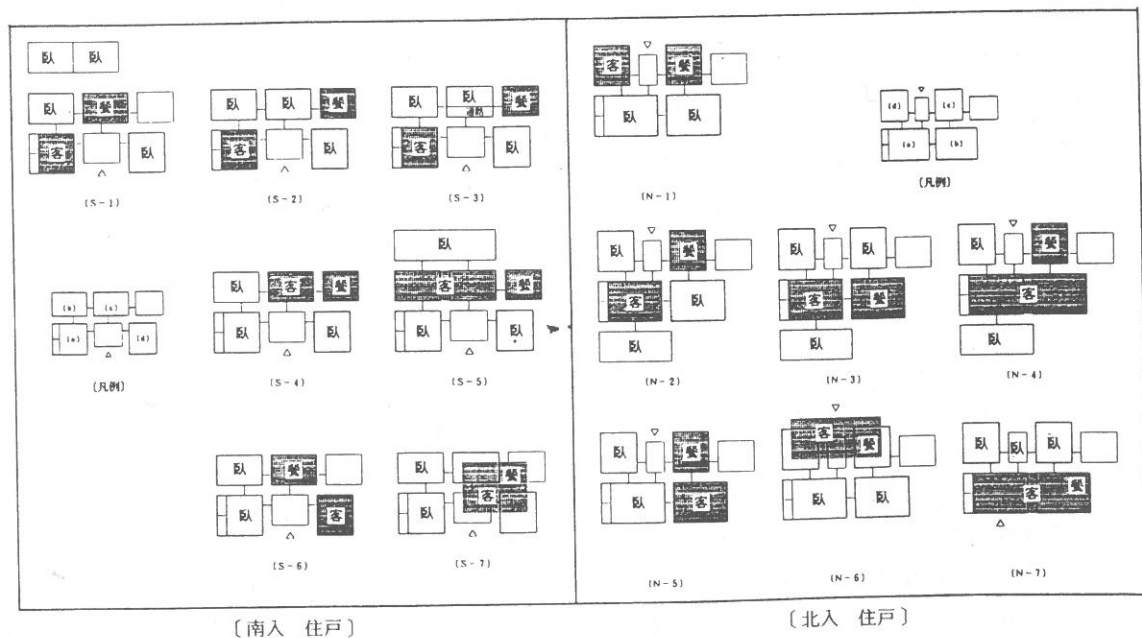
臥 臥

臥 繁

客 臥

(S-1)

臥 臥 繁

客 臥

(S-2)

臥 臥 繁

客 臥

(S-3)

(b) (c)

(a) (d)

(凡例)

臥 客 繁

臥 臥

(S-4)

臥

客 繁

臥 臥

(S-5)

臥 繁

臥 客

(S-6)

臥 繁

臥 客

(S-7)

客 繁

臥 臥

(N-1)

(d) (c)

(a) (b)

(凡例)

臥 繁

客 臥

臥

(N-2)

臥 臥

客 繁

臥

(N-3)

臥 繁

客

臥

(N-4)

臥 繁

臥 客

(N-5)

客 繁

臥 臥

(N-6)

臥 臥 臥

客 繁

(N-7)

〔南入 住戸〕

〔北入 住戸〕